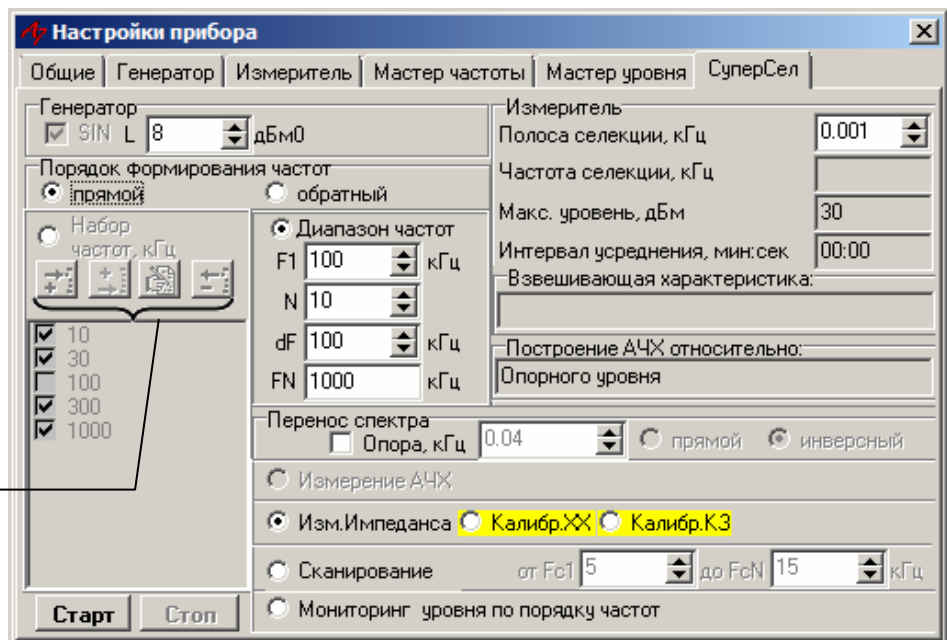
Настройки прибора

Общие | Генератор | Измеритель | Мастер частоты | Мастер уровня | СуперСел

Генератор
SIN L 8 дБм0

Порядок формирования частот
прямой
обратный

Набор частот, кГц

10
30
100
300
1000

Диапазон частот
F1 100 кГц
N 10
dF 100 кГц
FN 1000 кГц

Измеритель
Полоса селекции, кГц 0.001
Частота селекции, кГц
Макс. уровень, дБм 30
Интервал усреднения, мин:сек 00:00

Взвешивающая характеристика:

Построение АЧХ относительно:
Опорного уровня

Перенос спектра
Опора, кГц 0.04
прямой
инверсный

Измерение АЧХ

Изм.Импеданса Калибр.ХХ Калибр.КЗ

Сканирование от Fc1 5 до FcN 15 кГц

Мониторинг уровня по порядку частот

Старт
Стоп